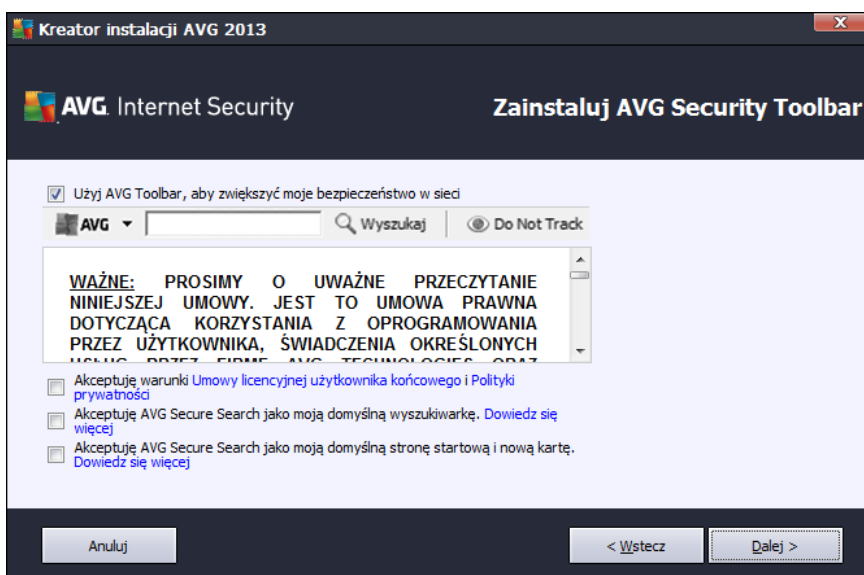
Kreator instalacji AVG 2013

AVG. Internet Security

Zainstaluj AVG Security Toolbar

Użyj AVG Toolbar, aby zwiększyć moje bezpieczeństwo w sieci

AVG ▾ Wyszukaj Do Not Track

WAŻNE: PROSIMY O UWAŻNE PRZECZYTANIE NINIEJSZEJ UMOWY. JEST TO UMOWA PRAWNA DOTYCZĄCA KORZYSTANIA Z OPROGRAMOWANIA PRZEZ UŻYTKOWNIKA, ŚWIADCZENIA OKREŚLONYCH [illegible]

Akceptuję warunki Umowy licencyjnej użytkownika końcowego i Polityki prywatności

Akceptuję AVG Secure Search jako moją domyślną wyszukiwarkę. Dowiedz się więcej

Akceptuję AVG Secure Search jako moją domyślną stronę startową i nową kartę. Dowiedz się więcej

Anuluj

< Wstecz

Dalej >